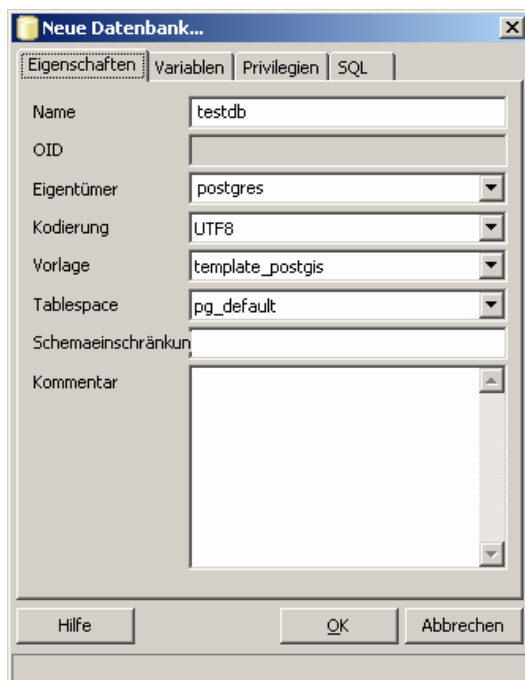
Neue Datenbank...

Eigenschaften | Variablen | Privilegien | SQL

Name testdb

OID

Eigentümer postgres

Kodierung UTF8

Vorlage template_postgis

Tablespace pg_default

Schemaeinschränkun

Kommentar

Hilfe

OK

Abbrechen